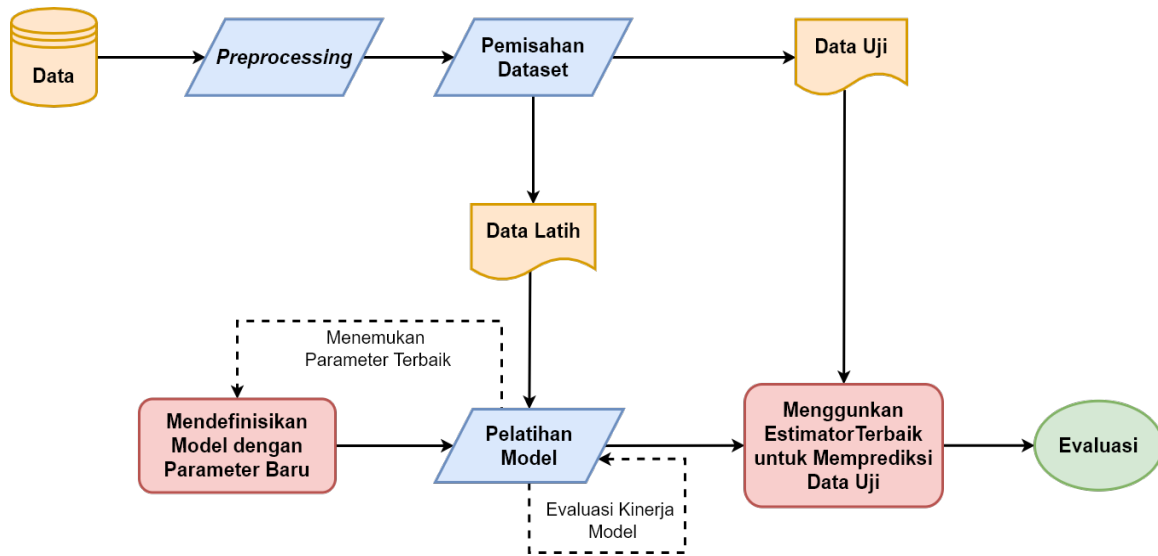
Data

Preprocessing

Pemisahan Dataset

Data Uji

Data Latih

Menemukan Parameter Terbaik

Mendefinisikan Model dengan Parameter Baru

Pelatihan Model

Menggunkan EstimatorTerbaik untuk Memprediksi Data Uji

Evaluasi

Evaluasi Kinerja Model